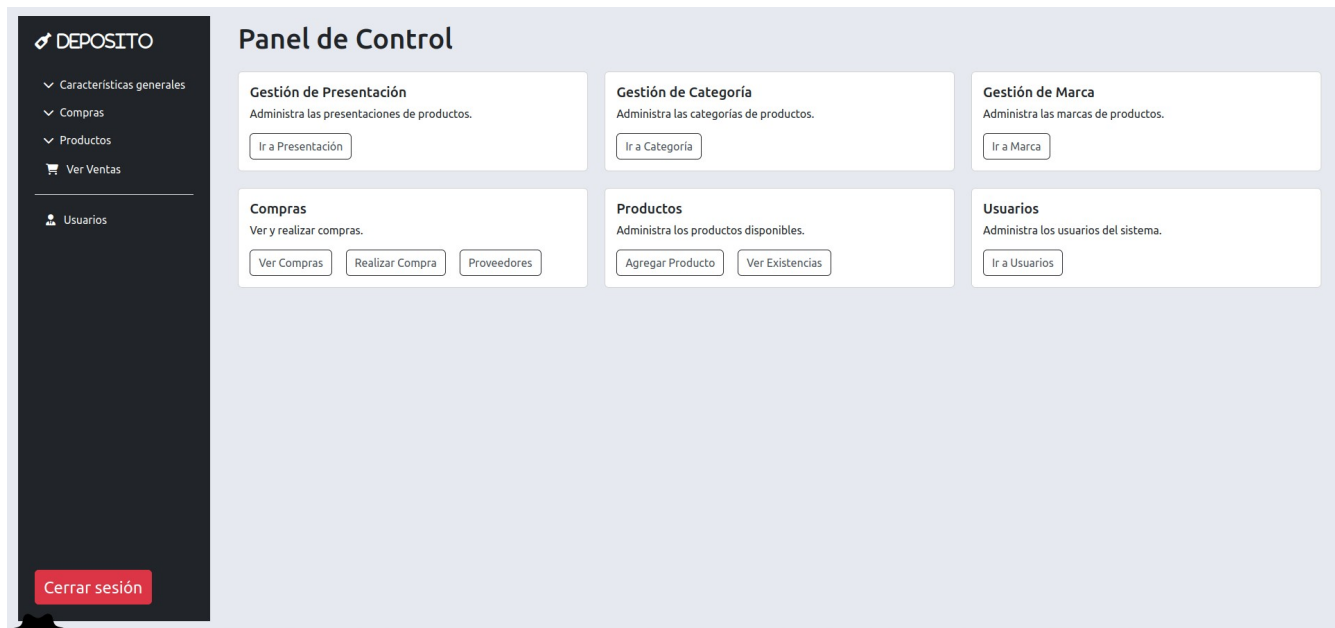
DEPOSITO

Características generales
Compras
Productos
Ver Ventas

Usuarios

Cerrar sesión

Panel de Control

Gestión de Presentación
Administra las presentaciones de productos.
Ir a Presentación

Gestión de Categoría
Administra las categorias de productos.
Ir a Categoria

Gestión de Marca
Administra las marcas de productos.
Ir a Marca

Compras
Ver y realizar compras.
Ver Compras
Realizar Compra
Proveedores

Productos
Administra los productos disponibles.
Agregar Producto
Ver Existencias

Usuarios
Administra los usuarios del sistema.
Ir a Usuarios